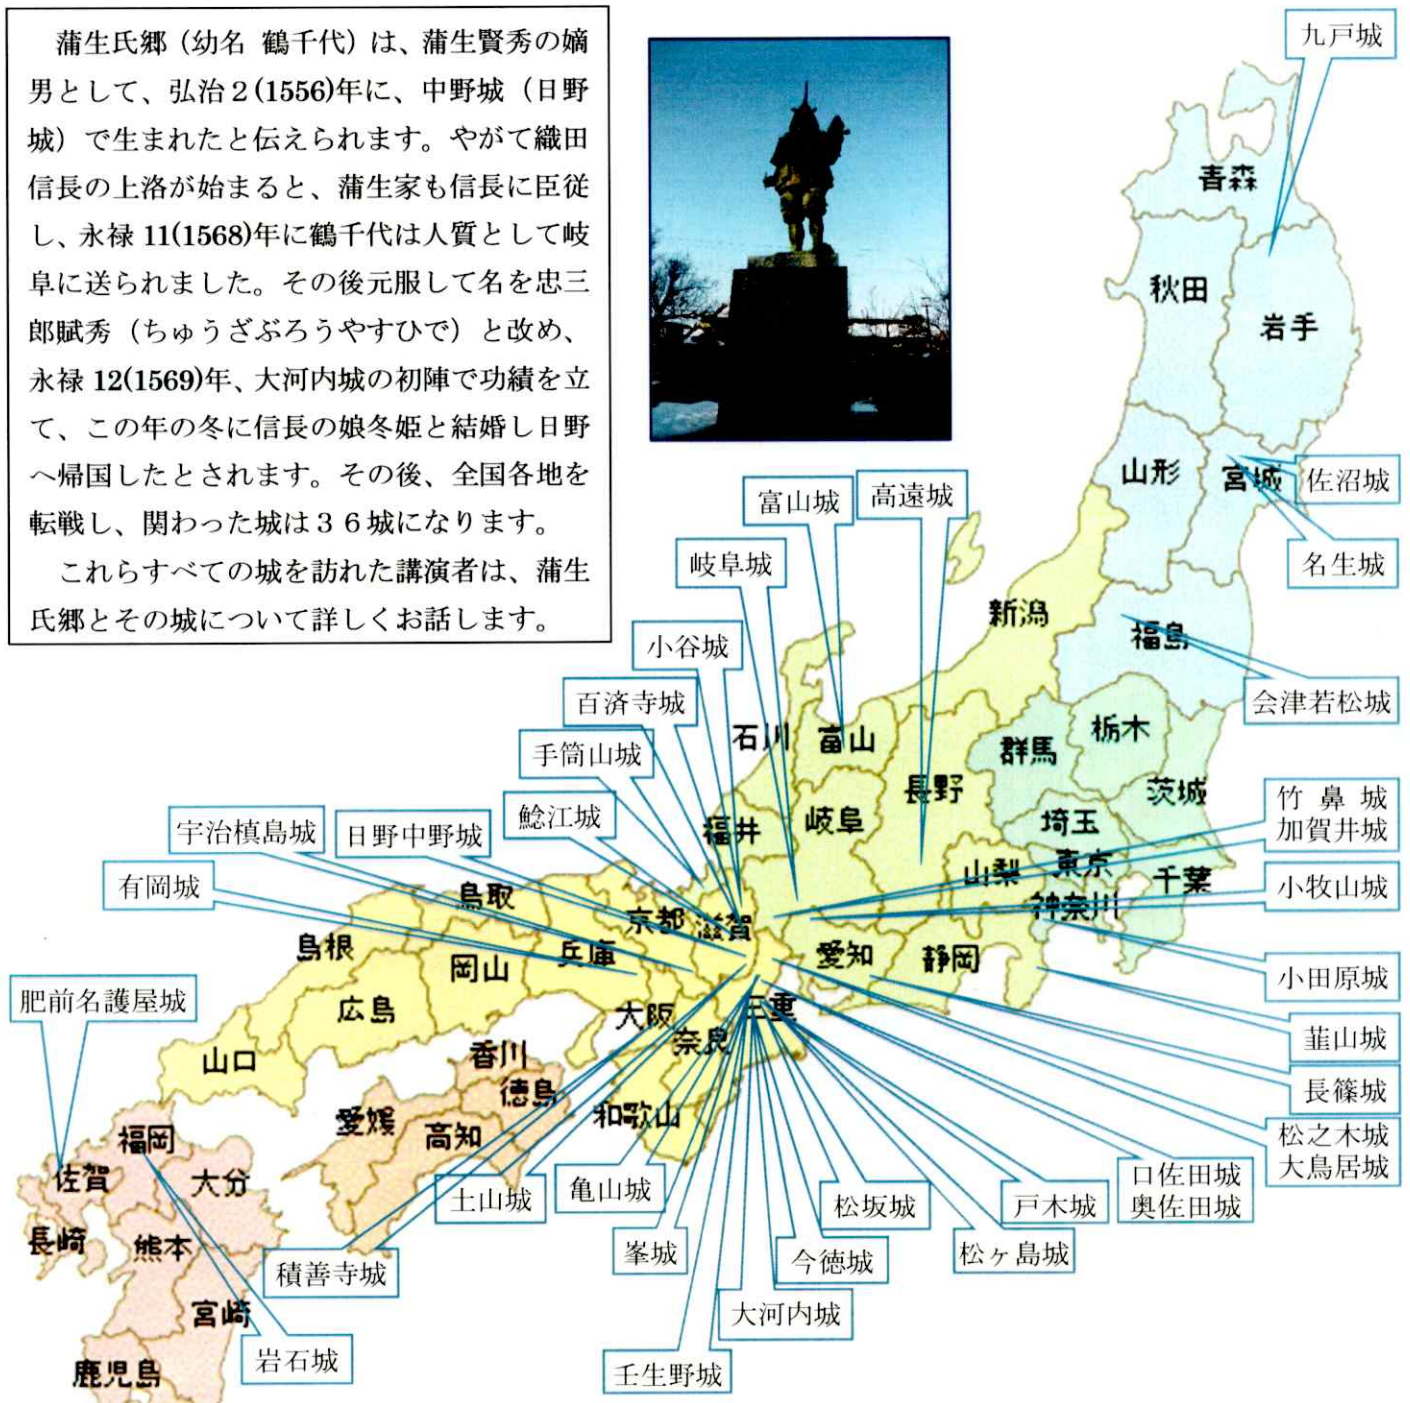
蒲生氏郷（幼名　鶴千代）は、蒲生賢秀の嫡男として、弘治２(1556)年に、中野城（日野城）で生まれたと伝えられます。やがて織田信長の上洛が始まると、蒲生家も信長に臣従し、永禄 11(1568)年に鶴千代は人質として岐阜に送られました。その後元服して名を忠三郎賦秀（ちゅうざぶろうやすひで）と改め、永禄 12(1569)年、大河内城の初陣で功績を立て、この年の冬に信長の娘冬姫と結婚し日野へ帰国したとされます。その後、全国各地を転戦し、関わった城は３６城になります。

これらすべての城を訪れた講演者は、蒲生氏郷とその城について詳しくお話します。

九戸城
青森
秋田
岩手
山形
宮城
佐沼城
名生城
富山城
高遠城
岐阜城
新潟
福島
会津若松城
小谷城
百済寺城
石川
富山
群馬
栃木
手筒山城
長野
茨城
鯖江城
福井
岐阜
埼玉
竹鼻城
加賀井城
宇治槇島城
日野中野城
山梨
東京
千葉
有岡城
鳥取
京都
滋賀
神奈川
小牧山城
島根
兵庫
岡山
愛知
静岡
小田原城
肥前名護屋城
広島
大阪
三重
韮山城
山口
香川
奈良
徳島
長篠城
福岡
愛媛
高知
和歌山
松之木城
大鳥居城
佐賀
大分
口佐田城
奥佐田城
土山城
亀山城
松坂城
戸木城
長崎
熊本
峯城
今徳城
松ヶ島城
積善寺城
宮崎
大河内城
岩石城
鹿児島
壬生野城